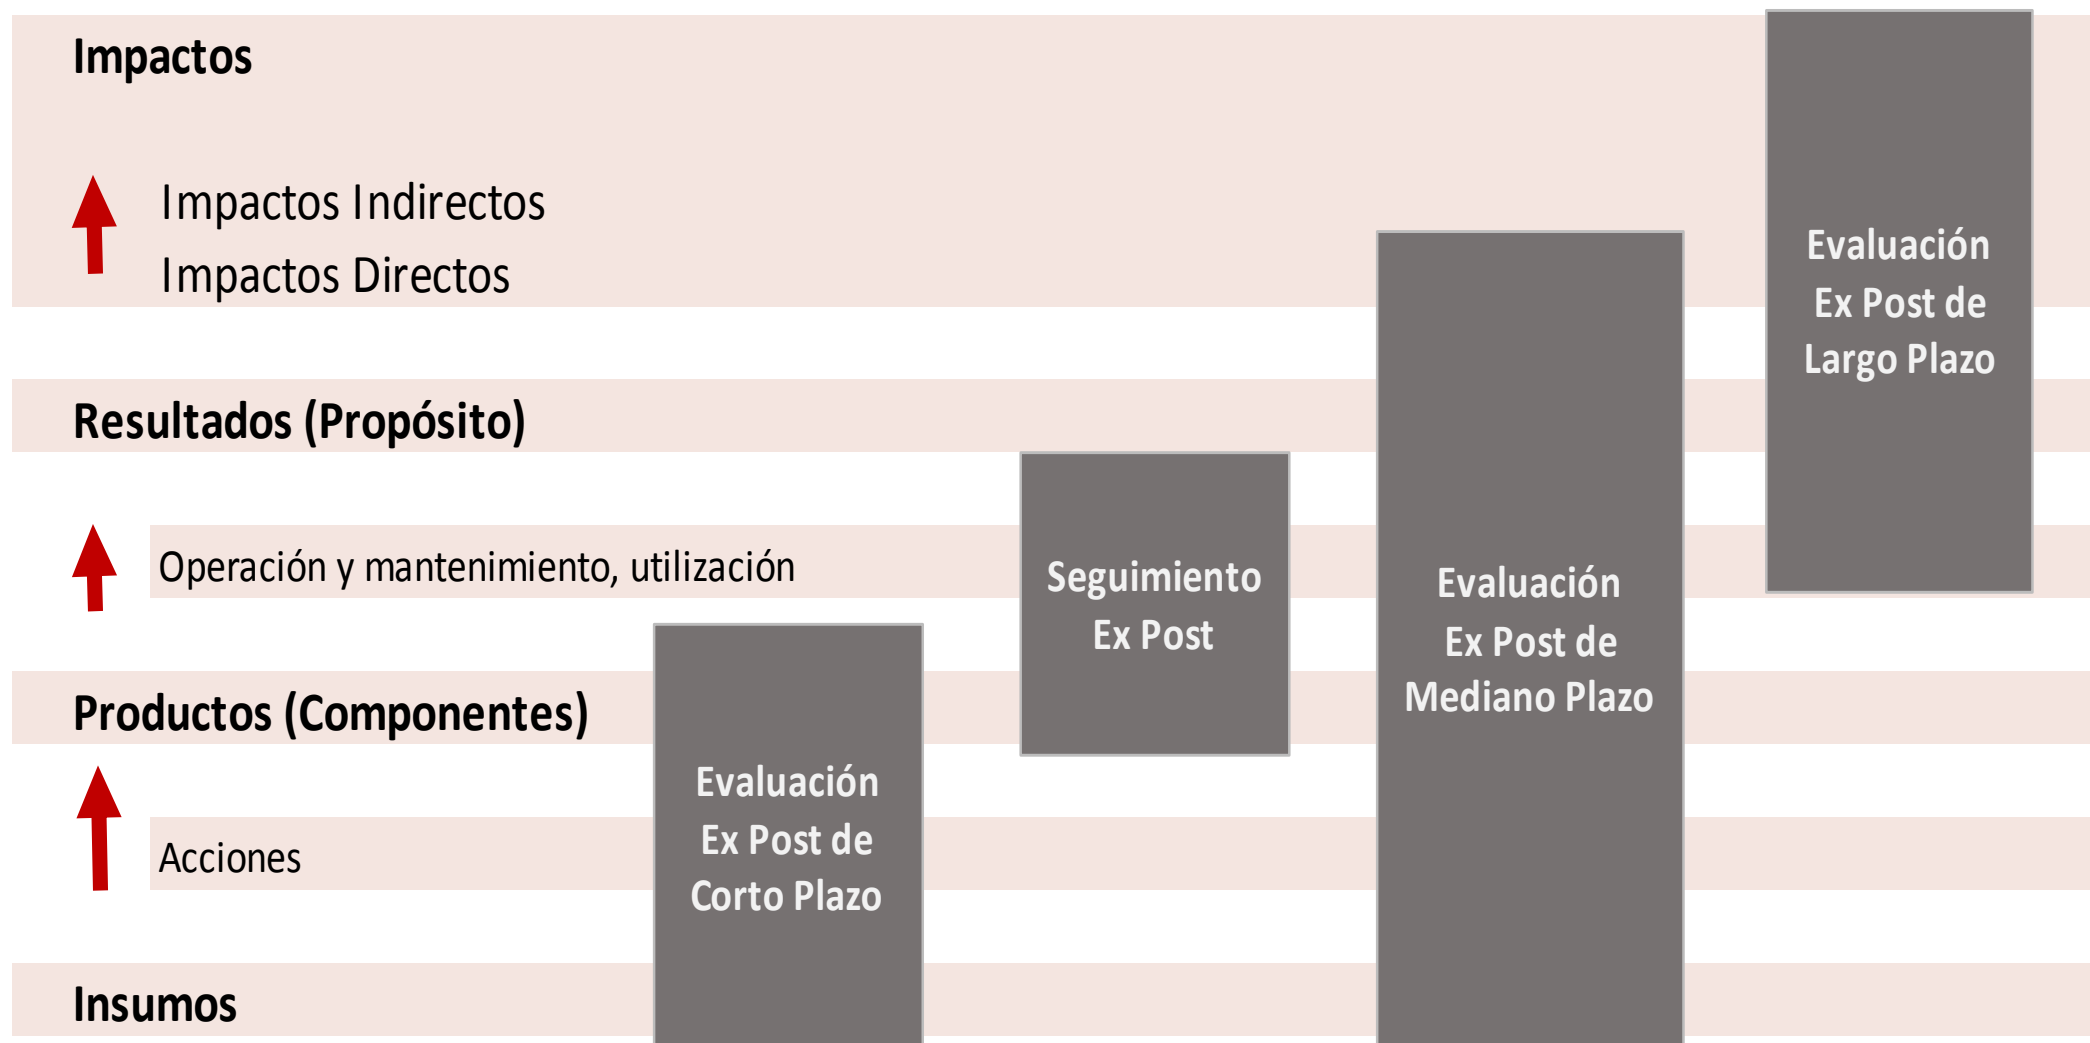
Impactos

Impactos Indirectos
Impactos Directos

Resultados (Propósito)

Operación y mantenimiento, utilización

Productos (Componentes)

Acciones

Insumos

Evaluación Ex Post de Corto Plazo

Seguimiento Ex Post

Evaluación Ex Post de Mediano Plazo

Evaluación Ex Post de Largo Plazo